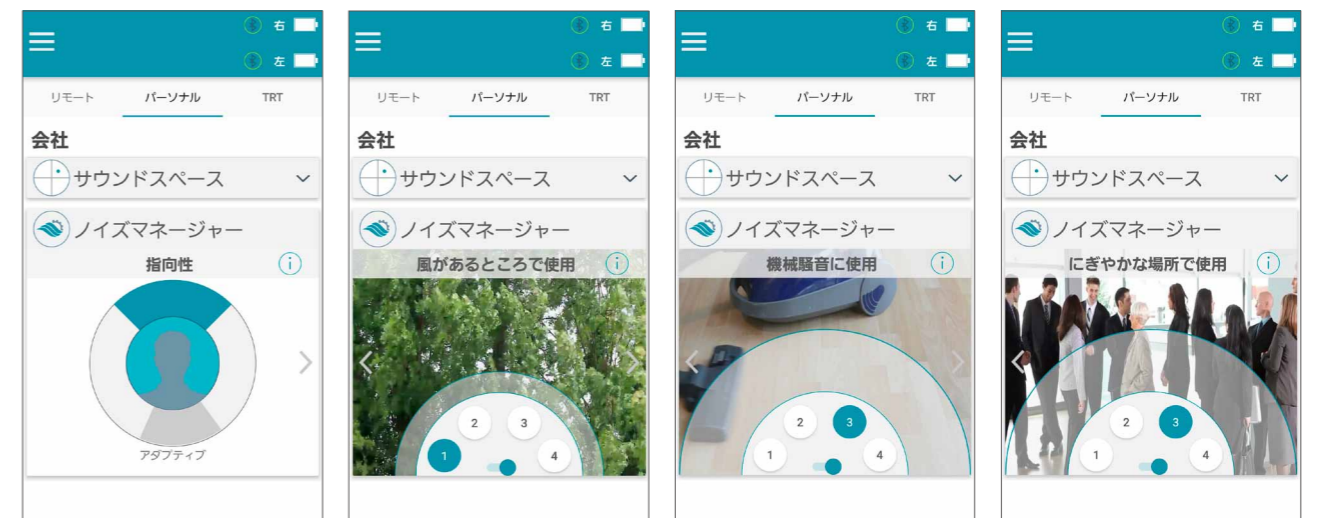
右
左
リモート パーソナル TRT
会社
サウンドスペース
ノイズマネージャー
指向性
アダプティブ

右
左
リモート パーソナル TRT
会社
サウンドスペース
ノイズマネージャー
風があるところで使用
2 3
1 4

右
左
リモート パーソナル TRT
会社
サウンドスペース
ノイズマネージャー
機械騒音に使用
2 3
1 4

右
左
リモート パーソナル TRT
会社
サウンドスペース
ノイズマネージャー
にぎやかな場所で使用
2 3
1 4